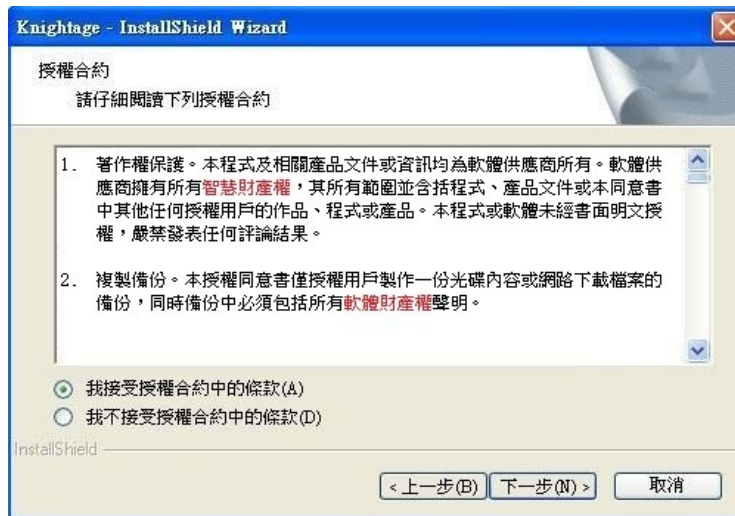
Knightage - InstallShield Wizard

授權合約
請仔細閱讀下列授權合約

1. 著作權保護。本程式及相關產品文件或資訊均為軟體供應商所有。軟體供應商擁有所有智慧財產權，其所有範圍並含括程式、產品文件或本同意書中其他任何授權用戶的作品、程式或產品。本程式或軟體未經書面明文授權，嚴禁發表任何評論結果。

2. 複製備份。本授權同意書僅授權用戶製作一份光碟內容或網路下載檔案的備份，同時備份中必須包括所有軟體財產權聲明。

我接受授權合約中的條款(A)
我不接受授權合約中的條款(D)

InstallShield

< 上一步(B)
下一步(N) >
取消